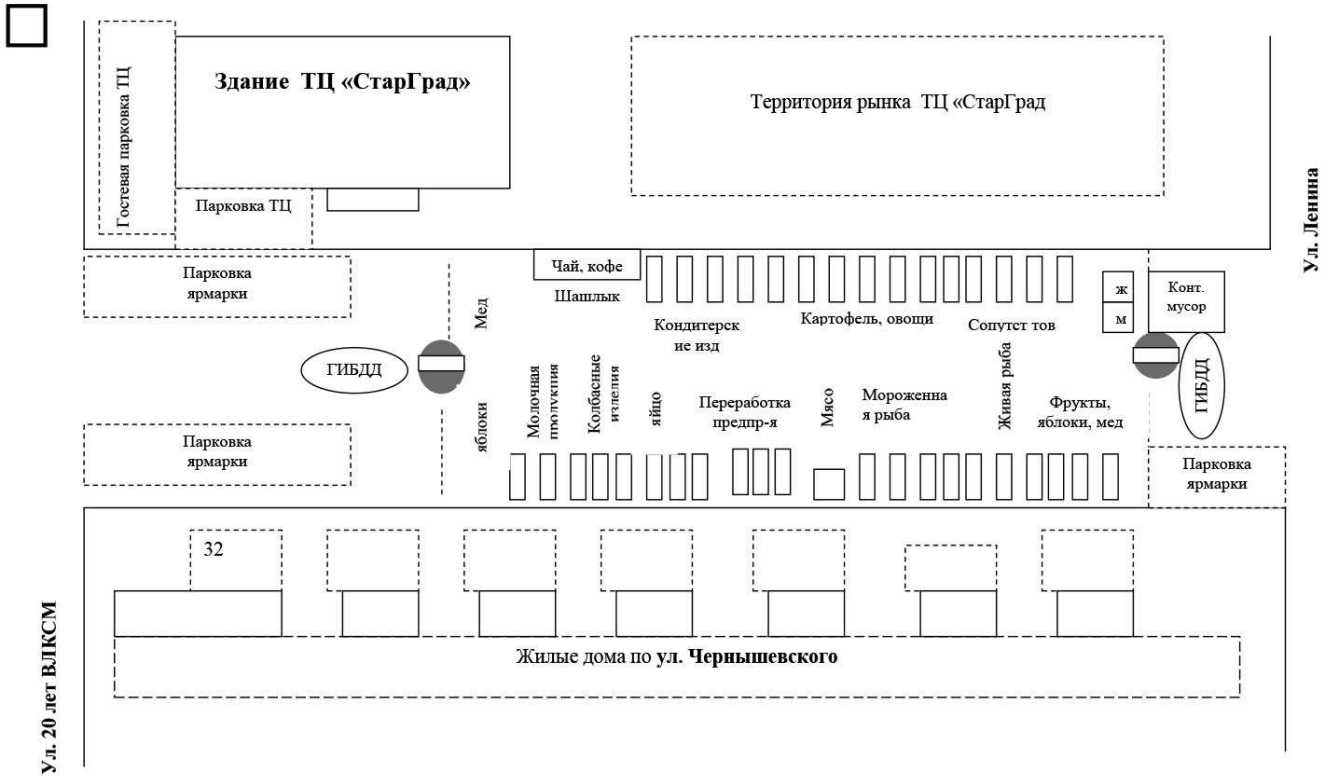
Гостевая парковка ТЦ

Здание ТЦ «СтарГрад»

Парковка ТЦ

Территория рынка ТЦ «СтарГрад

Ул. Ленина

Парковка ярмарки

Чай, кофе

Шашлык

Мед

Кондитерские изд

Картофель, овощи

Сопутст тов

ж

м

Конт. мусор

ГИБДД

яблоки

Молочная продукция

Колбасные изделия

яйцо

Переработка предпр-я

Мясо

Мороженная рыба

Живая рыба

Фрукты, яблоки, мед

ГИБДД

Парковка ярмарки

Парковка ярмарки

32

Ул. 20 лет ВЛКСМ

Жилые дома по ул. Чернышевского